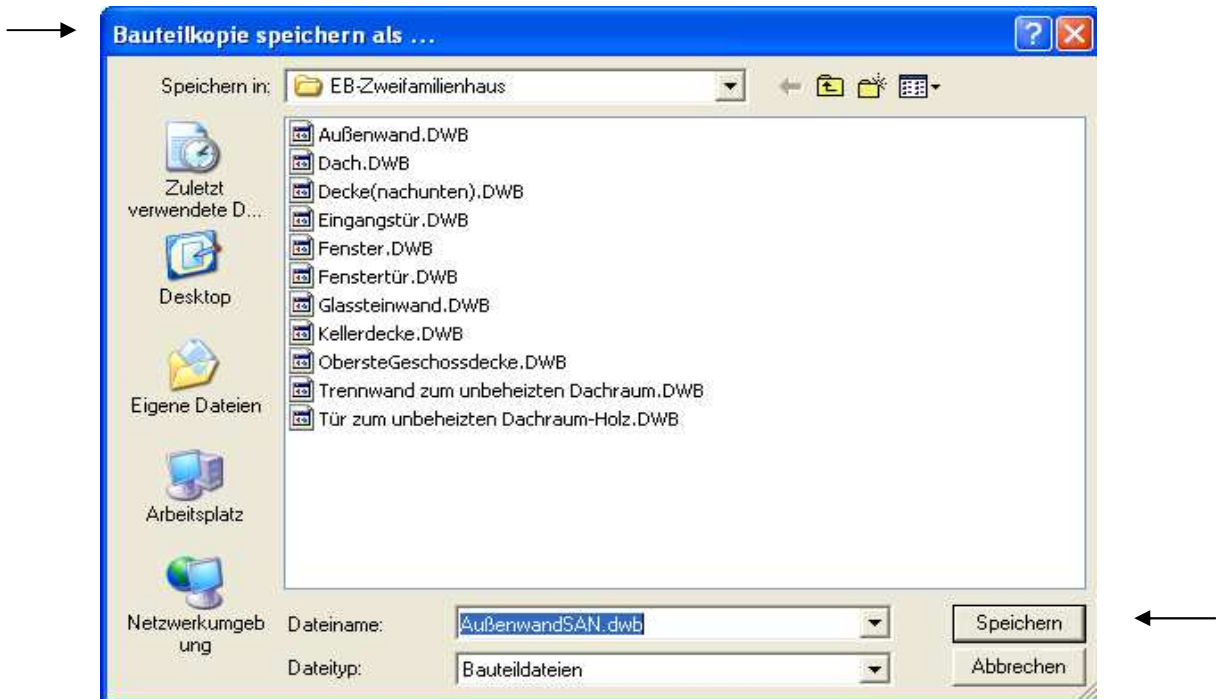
Bauteilkopie speichern als ...

Speichern in: EB-Zweifamilienhaus

Zuletzt verwendete D...

Desktop

Eigene Dateien

Arbeitsplatz

Netzwerkumgebung

Außenwand.DWB
Dach.DWB
Decke(nachunten).DWB
Eingangstür.DWB
Fenster.DWB
Fenstertür.DWB
Glassteinwand.DWB
Kellerdecke.DWB
ObersteGeschossdecke.DWB
Trennwand zum unbeheizten Dachraum.DWB
Tür zum unbeheizten Dachraum-Holz.DWB

Dateiname: AußenwandSAN.dwb

Dateityp: Bauteildateien

Speichern

Abbrechen